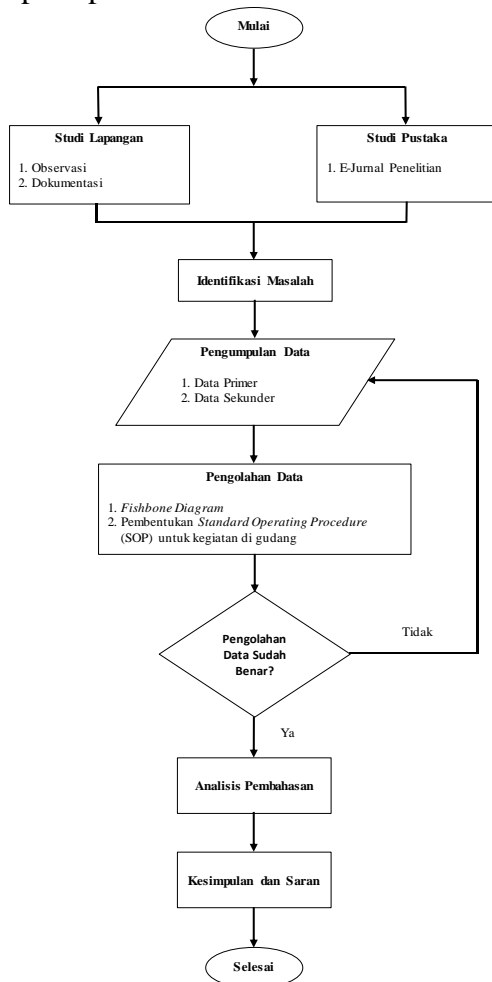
Mulai

Studi Lapangan

1. Observasi
2. Dokumentasi

Studi Pustaka

1. E-Jurnal Penelitian

Identifikasi Masalah

Pengumpulan Data

1. Data Primer
2. Data Sekunder

Pengolahan Data

1. Fishbone Diagram
2. Pembentukan Standard Operating Procedure (SOP) untuk kegiatan di gudang

Pengolahan Data Sudah Benar?

Tidak

Ya

Analisis Pembahasan

Kesimpulan dan Saran

Selesai